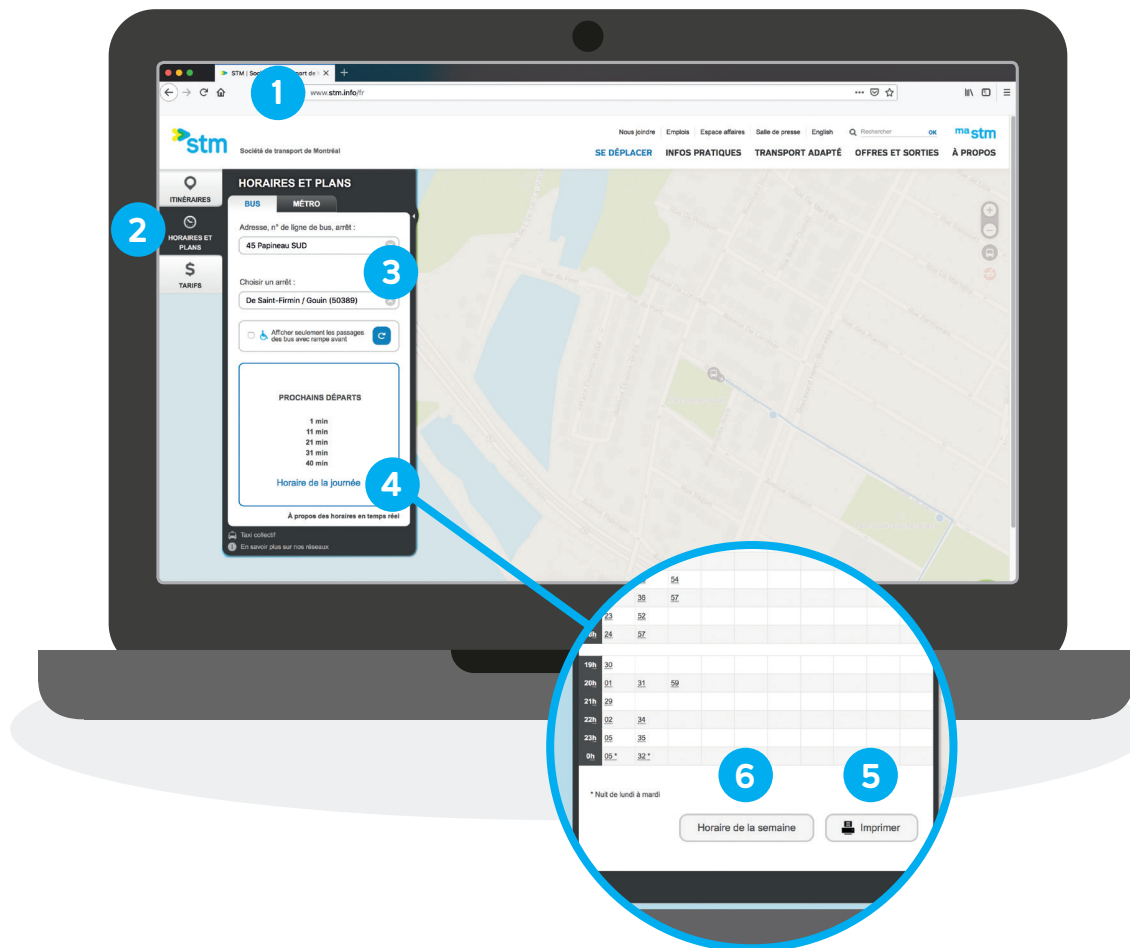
STM | Soc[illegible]ort de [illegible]

1

www.stm.info/fr

stm
Société de transport de Montréal

Nous joindre Emplois Espace affaires Salle de presse English Rechercher OK
ma stm

SE DÉPLACER INFOS PRATIQUES TRANSPORT ADAPTÉ OFFRES ET SORTIES À PROPOS

ITINÉRAIRES

2

HORAIRES ET PLANS

TARIFS

HORAIRES ET PLANS

BUS MÉTRO

Adresse, n° de ligne de bus, arrêt :

45 Papineau SUD

3

Choisir un arrêt :

De Saint-Firmin / Gouin (50389)

Afficher seulement les passages des bus avec rampe avant

PROCHAINS DÉPARTS

1 min
11 min
21 min
31 min
40 min

Horaire de la journée

4

À propos des horaires en temps réel

Taxi collectif

En savoir plus sur nos réseaux

| | | | |
|---|---|---|---|
| | | 54 | |
| | 36 | 57 | |
| | 23 | 52 | |
| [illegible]h | 24 | 57 | |
| 19h | 30 | | |
| 20h | 01 | 31 | 59 |
| 21h | 29 | | |
| 22h | 02 | 34 | |
| 23h | 05 | 35 | |
| 0h | 05 * | 32 * | |

6

5

* Nuit de lundi à mardi

Horaire de la semaine

Imprimer